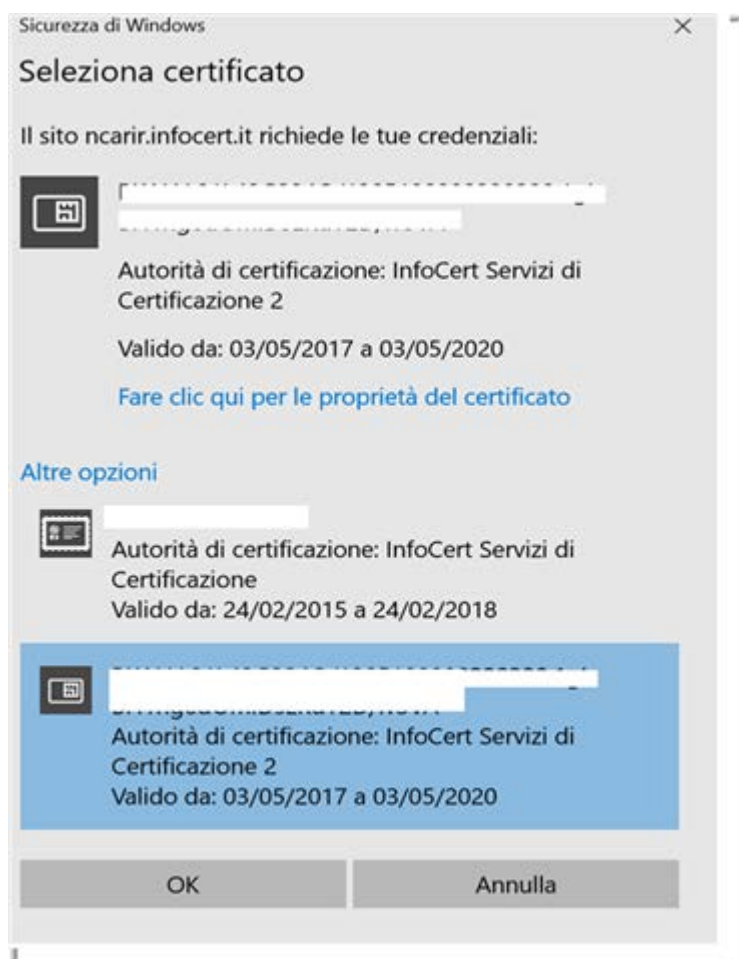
Sicurezza di Windows ×

Seleziona certificato

Il sito ncarir.infocert.it richiede le tue credenziali:

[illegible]

Autorità di certificazione: InfoCert Servizi di Certificazione 2

Valido da: 03/05/2017 a 03/05/2020

Fare clic qui per le proprietà del certificato

Altre opzioni

Autorità di certificazione: InfoCert Servizi di Certificazione
Valido da: 24/02/2015 a 24/02/2018

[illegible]
Autorità di certificazione: InfoCert Servizi di Certificazione 2
Valido da: 03/05/2017 a 03/05/2020

OK

Annulla